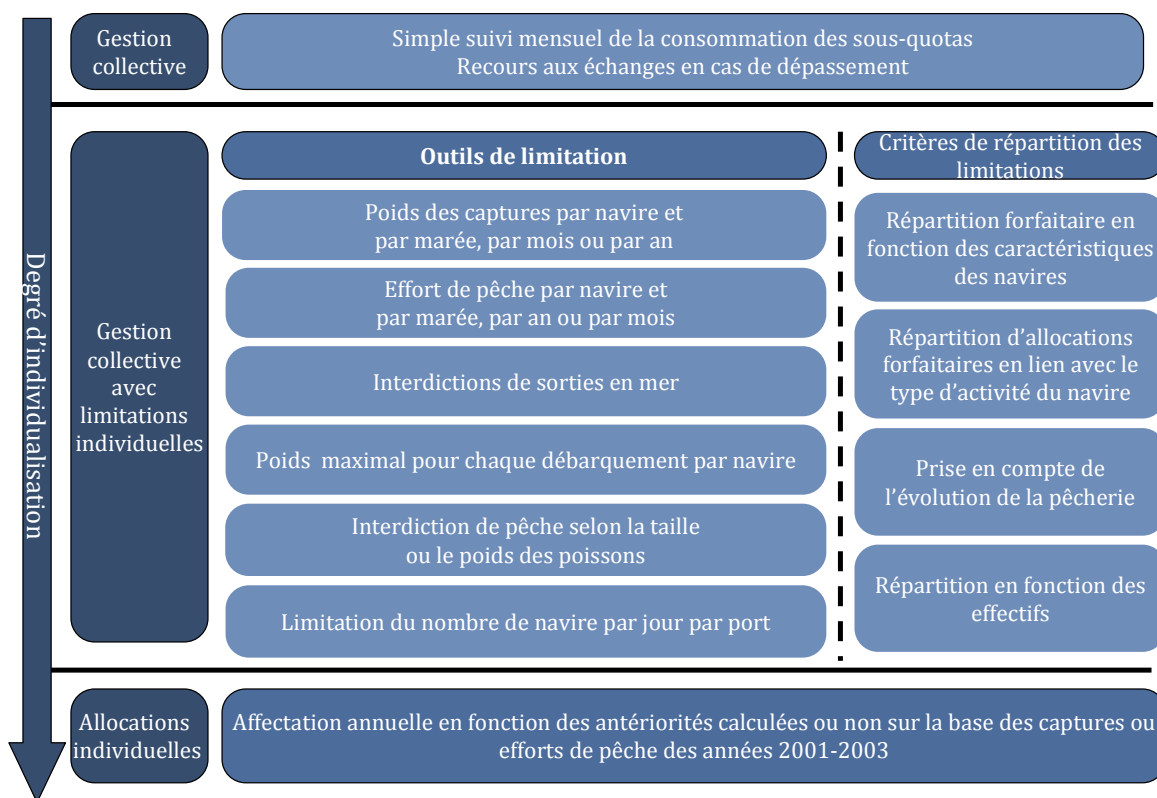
Degré d'individualisation

Gestion collective

Simple suivi mensuel de la consommation des sous-quotas
Recours aux échanges en cas de dépassement

Gestion collective avec limitations individuelles

Outils de limitation

Poids des captures par navire et par marée, par mois ou par an

Effort de pêche par navire et par marée, par an ou par mois

Interdictions de sorties en mer

Poids maximal pour chaque débarquement par navire

Interdiction de pêche selon la taille ou le poids des poissons

Limitation du nombre de navire par jour par port

Critères de répartition des limitations

Répartition forfaitaire en fonction des caractéristiques des navires

Répartition d'allocations forfaitaires en lien avec le type d'activité du navire

Prise en compte de l'évolution de la pêcherie

Répartition en fonction des effectifs

Allocations individuelles

Affectation annuelle en fonction des antériorités calculées ou non sur la base des captures ou efforts de pêche des années 2001-2003